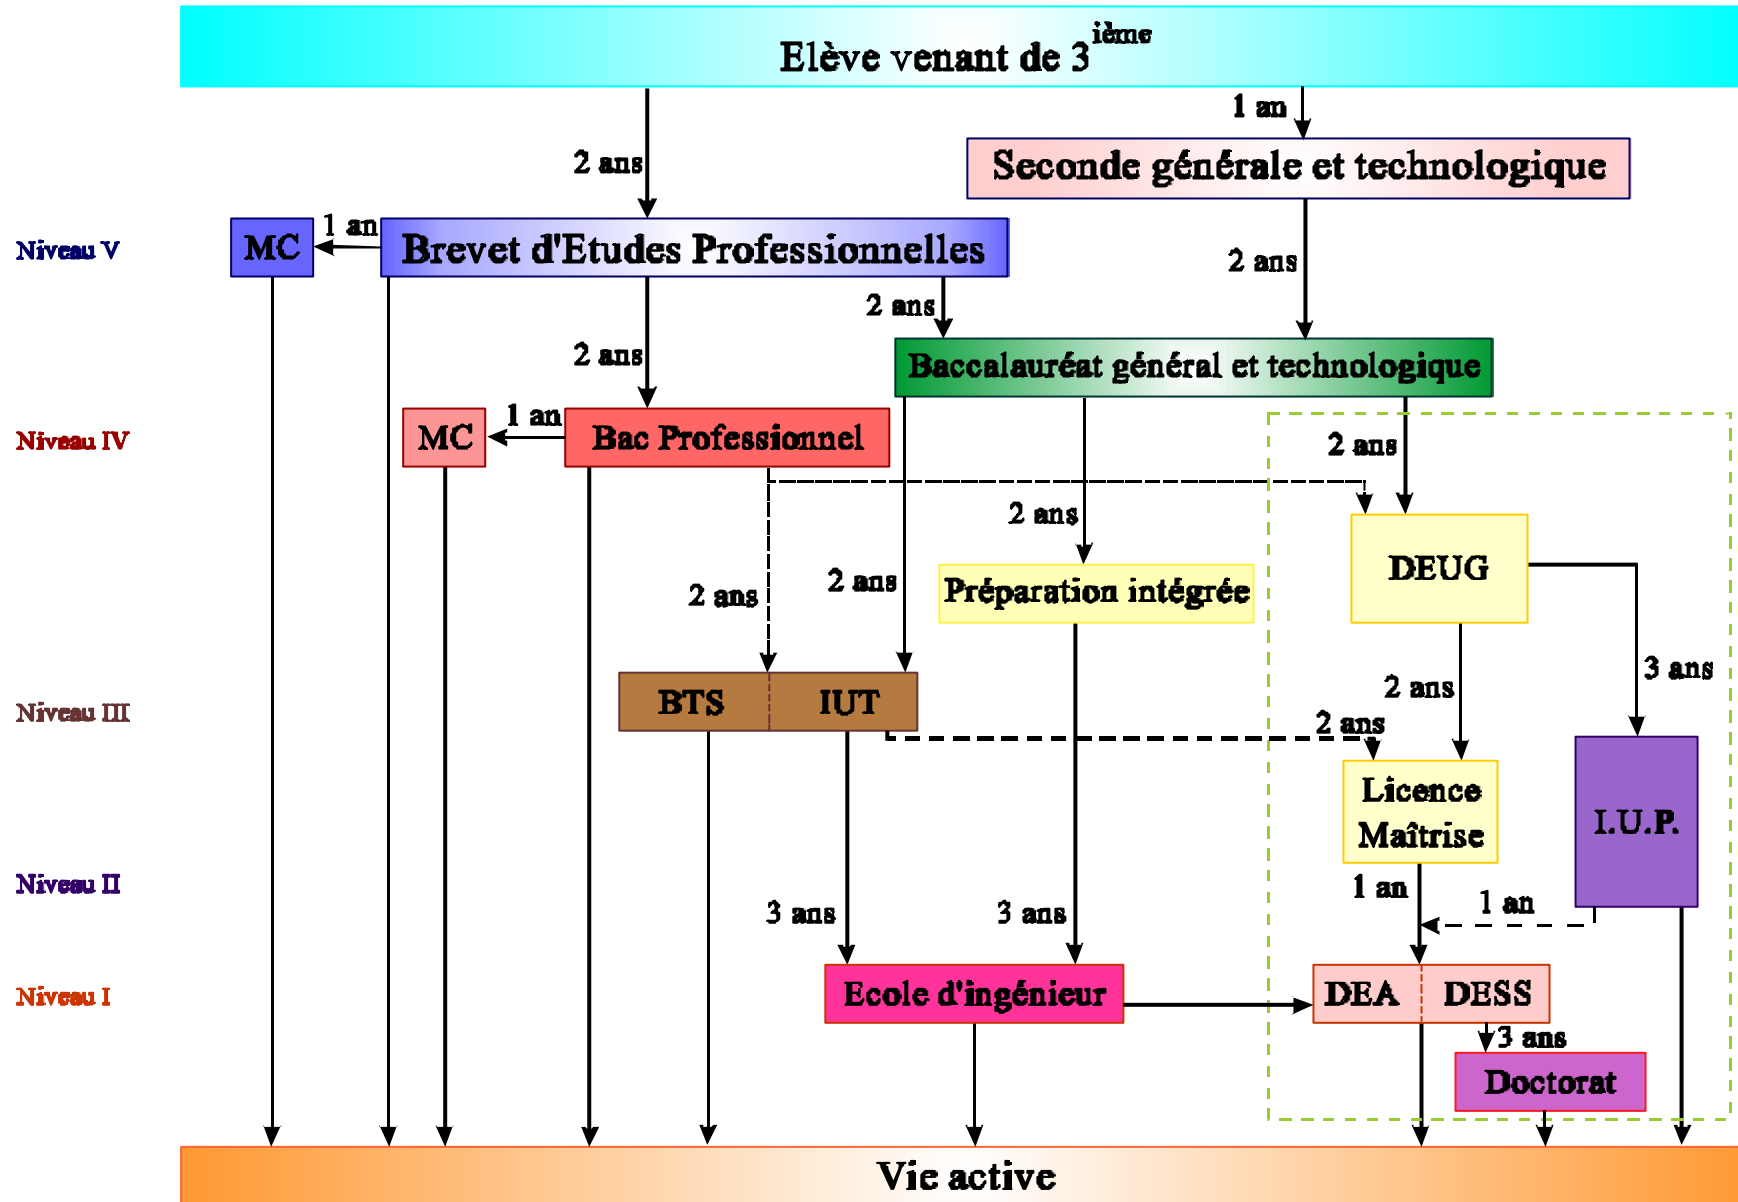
Elève venant de $3^{ième}$

1 an

2 ans

Seconde générale et technologique

Niveau V

MC

1 an

Brevet d'Etudes Professionnelles

2 ans

2 ans

2 ans

Baccalauréat général et technologique

Niveau IV

MC

1 an

Bac Professionnel

2 ans

2 ans

DEUG

2 ans

2 ans

Préparation intégrée

3 ans

Niveau III

BTS

IUT

2 ans

2 ans

Licence Maîtrise

I.U.P.

Niveau II

1 an

1 an

3 ans

3 ans

Niveau I

Ecole d'ingénieur

DEA

DESS

3 ans

Doctorat

Vie active